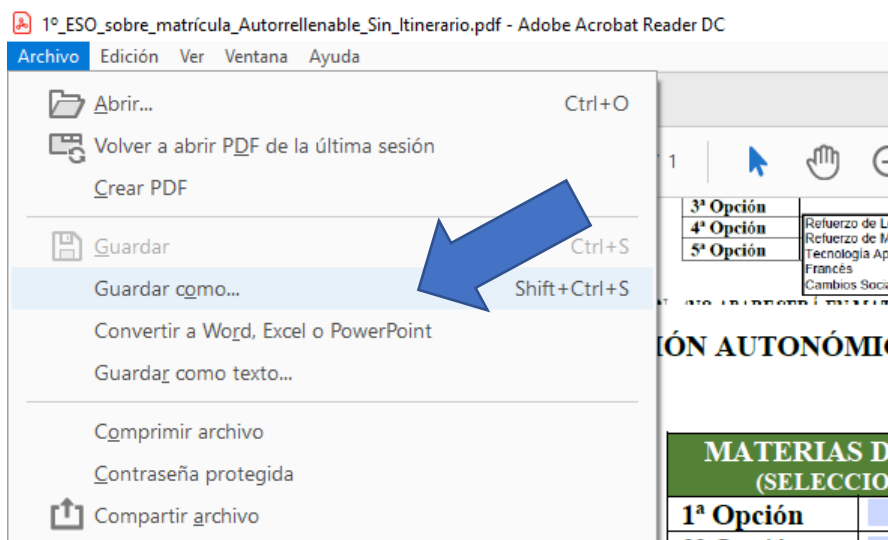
1º_ESO_sobre_matrícula_Autorrellenable_Sin_Itinerario.pdf - Adobe Acrobat Reader DC

Archivo Edición Ver Ventana Ayuda

Abrir... Ctrl+O
Volver a abrir PDF de la última sesión
Crear PDF
Guardar Ctrl+S
Guardar como... Shift+Ctrl+S
Convertir a Word, Excel o PowerPoint
Guardar como texto...
Comprimir archivo
Contraseña protegida
Compartir archivo

1

3ª Opción
4ª Opción
5ª Opción

Refuerzo de L
Refuerzo de M
Tecnología Ap
Francés
Cambios Socia

IÓN AUTONÓMIC

MATERIAS D
(SELECCIO

1ª Opción